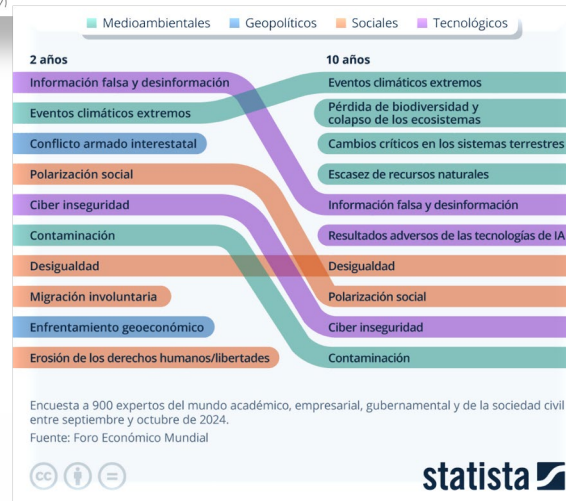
Medioambientales Geopolíticos Sociales Tecnológicos

2 años
Información falsa y desinformación
Eventos climáticos extremos
Conflicto armado interestatal
Polarización social
Ciber inseguridad
Contaminación
Desigualdad
Migración involuntaria
Enfrentamiento geoeconómico
Erosión de los derechos humanos/libertades

10 años
Eventos climáticos extremos
Pérdida de biodiversidad y colapso de los ecosistemas
Cambios críticos en los sistemas terrestres
Escasez de recursos naturales
Información falsa y desinformación
Resultados adversos de las tecnologías de IA
Desigualdad
Polarización social
Ciber inseguridad
Contaminación

Encuesta a 900 expertos del mundo académico, empresarial, gubernamental y de la sociedad civil entre septiembre y octubre de 2024.
Fuente: Foro Económico Mundial

statista